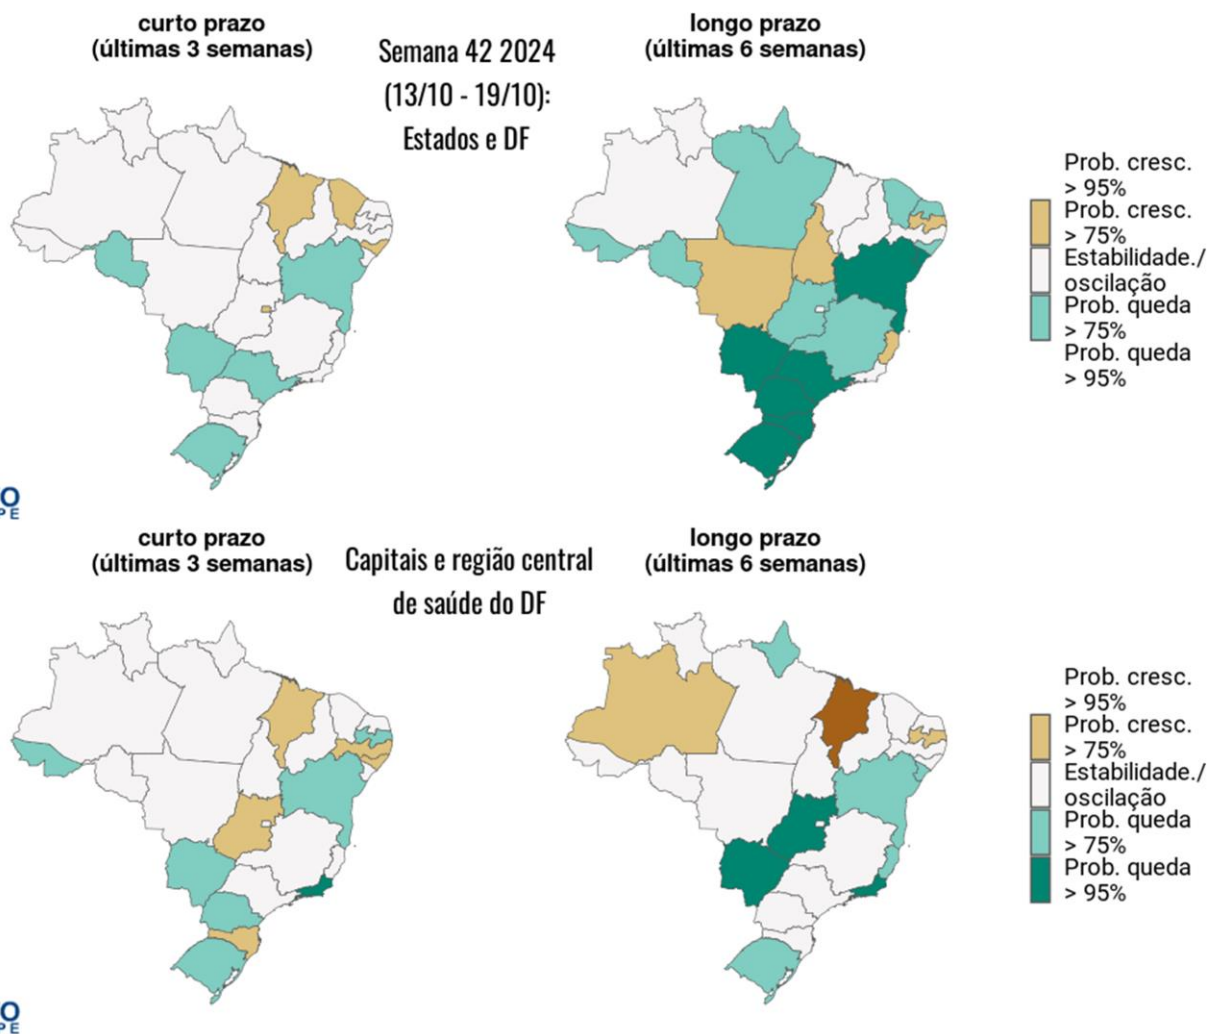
curto prazo
(últimas 3 semanas)

Semana 42 2024
(13/10 - 19/10):
Estados e DF

longo prazo
(últimas 6 semanas)

Prob. cresc. > 95%
Prob. cresc. > 75%
Estabilidade./ oscilação
Prob. queda > 75%
Prob. queda > 95%

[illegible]

curto prazo
(últimas 3 semanas)

Capitais e região central de saúde do DF

longo prazo
(últimas 6 semanas)

Prob. cresc. > 95%
Prob. cresc. > 75%
Estabilidade./ oscilação
Prob. queda > 75%
Prob. queda > 95%

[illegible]